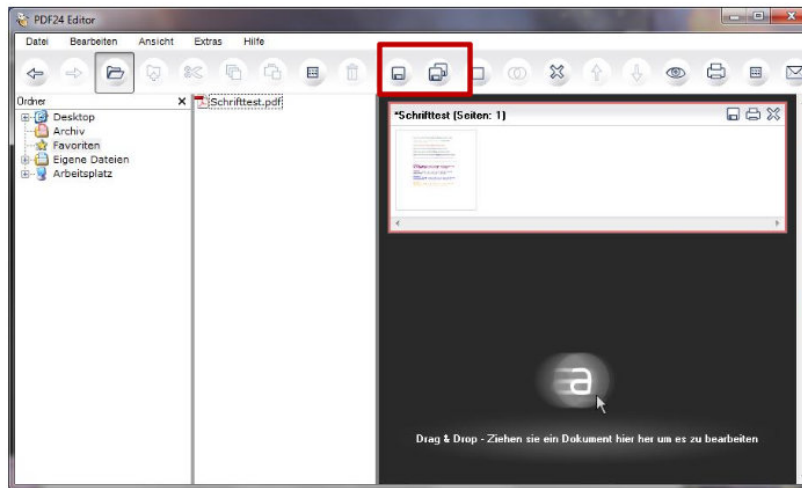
PDF24 Editor

Datei Bearbeiten Ansicht Extras Hilfe

Ordner

Desktop
Archiv
Favoriten
Eigene Dateien
Arbeitsplatz

Schrifttest.pdf

*Schrifttest (Seiten: 1)

Drag & Drop - Ziehen sie ein Dokument hier her um es zu bearbeiten